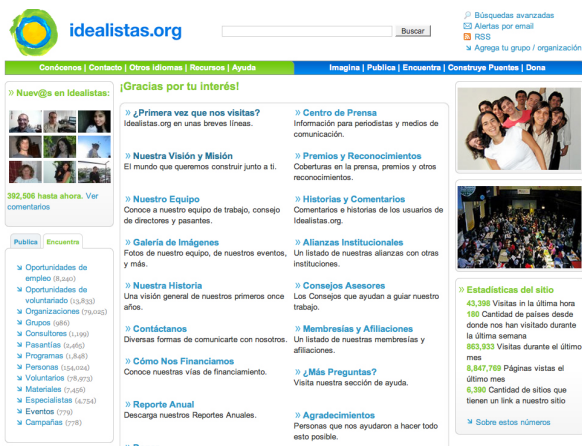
idealistas.org

Buscar

Búsquedas avanzadas
Alertas por email
RSS
Agrega tu grupo / organización

Conócenos | Contacto | Otros idiomas | Recursos | Ayuda

Imagina | Publica | Encuentra | Construye Puentes | Dona

» Nuev@s en Idealistas:

392,506 hasta ahora. Ver comentarios

Publica Encuentra

Oportunidades de empleo (8,240)
Oportunidades de voluntariado (23,833)
Organizaciones (79,025)
Grupos (986)
Consultores (1,199)
Pasantías (2,465)
Programas (1,848)
Personas (154,024)
Voluntarios (78,973)
Materiales (7,456)
Especialistas (4,754)
Eventos (779)
Campañas (778)

¡Gracias por tu interés!

» ¿Primera vez que nos visitas?
Idealistas.org en unas breves líneas.

» Nuestra Visión y Misión
El mundo que queremos construir junto a ti.

» Nuestro Equipo
Conoce a nuestro equipo de trabajo, consejo de directores y pasantes.

» Galería de Imágenes
Fotos de nuestro equipo, de nuestros eventos, y más.

» Nuestra Historia
Una visión general de nuestros primeros once años.

» Contáctanos
Diversas formas de comunicarte con nosotros.

» ¿Cómo Nos Financiamos
Conoce nuestras vías de financiamiento.

» Reporte Anual
Descarga nuestros Reportes Anuales.

» Centro de Prensa
Información para periodistas y medios de comunicación.

» Premios y Reconocimientos
Coberturas en la prensa, premios y otros reconocimientos.

» Historias y Comentarios
Comentarios e historias de los usuarios de Idealistas.org.

» Alianzas Institucionales
Un listado de nuestras alianzas con otras instituciones.

» Consejos Asesores
Los Consejos que ayudan a guiar nuestro trabajo.

» Membresías y Afiliaciones
Un listado de nuestras membresías y afiliaciones.

» ¿Más Preguntas?
Visita nuestra sección de ayuda.

» Agradecimientos
Personas que nos ayudaron a hacer todo esto posible.

» Estadísticas del sitio
43,398 Visitas en la última hora
180 Cantidad de países desde donde nos han visitado durante la última semana
863,933 Visitas durante el último mes
8,847,769 Páginas vistas el último mes
6,390 Cantidad de sitios que tienen un link a nuestro sitio

» Sobre estos números